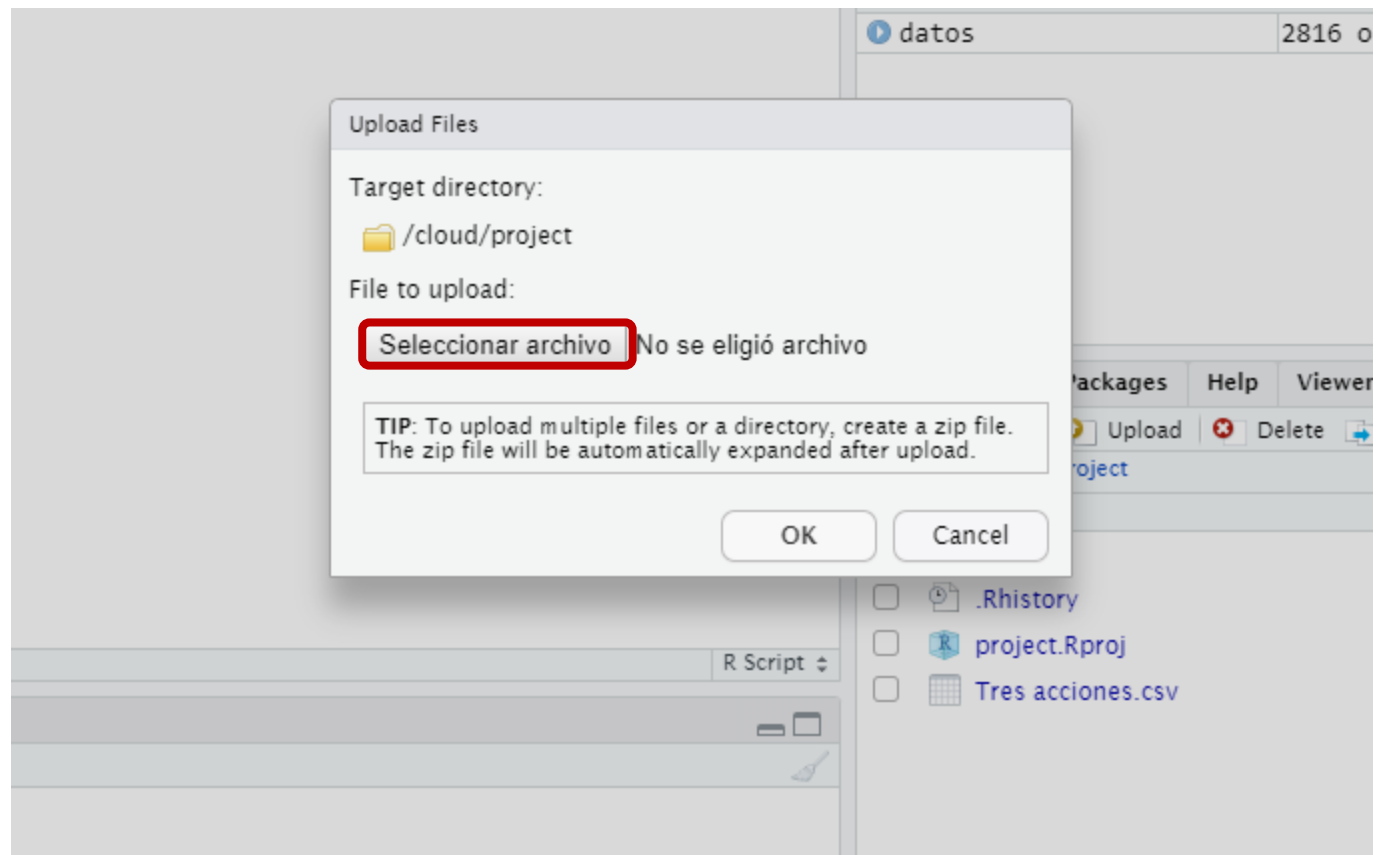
datos 2816 o

Upload Files

Target directory:

/cloud/project

File to upload:

Seleccionar archivo No se eligió archivo

**TIP**: To upload multiple files or a directory, create a zip file. The zip file will be automatically expanded after upload.

OK Cancel

ackages Help Viewer

Upload Delete

roject

.Rhistory

project.Rproj

Tres acciones.csv

R Script